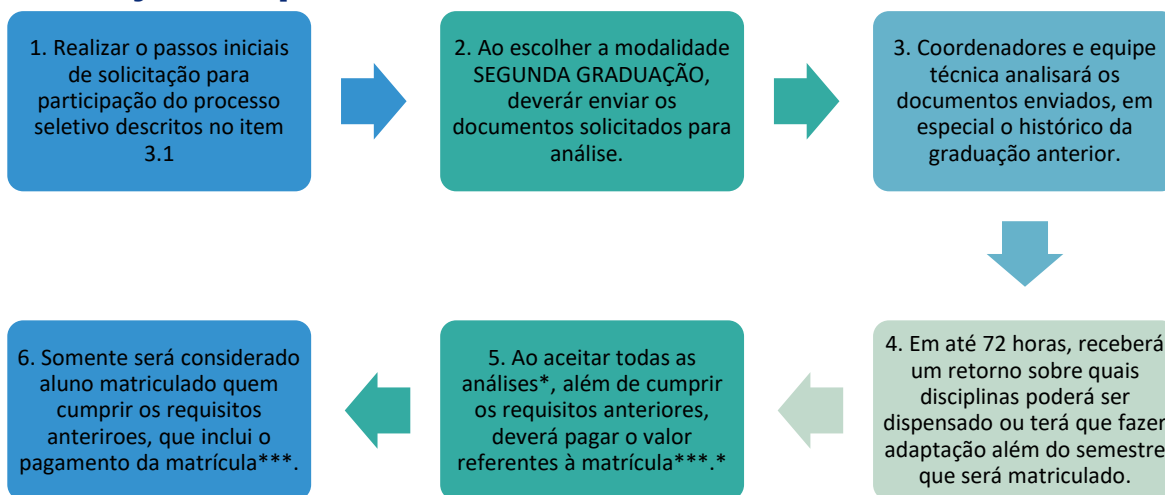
1. Realizar o passos iniciais de solicitação para participação do processo seletivo descritos no item 3.1

2. Ao escolher a modalidade SEGUNDA GRADUAÇÃO, deverár enviar os documentos solicitados para análise.

3. Coordenadores e equipe técnica analisará os documentos enviados, em especial o histórico da graduação anterior.

4. Em até 72 horas, receberá um retorno sobre quais disciplinas poderá ser dispensado ou terá que fazer adaptação além do semestre que será matriculado.

5. Ao aceitar todas as análises*, além de cumprir os requisitos anteriores, deverá pagar o valor referentes à matrícula***.*

6. Somente será considerado aluno matriculado quem cumprir os requisitos anteriroes, que inclui o pagamento da matrícula***.